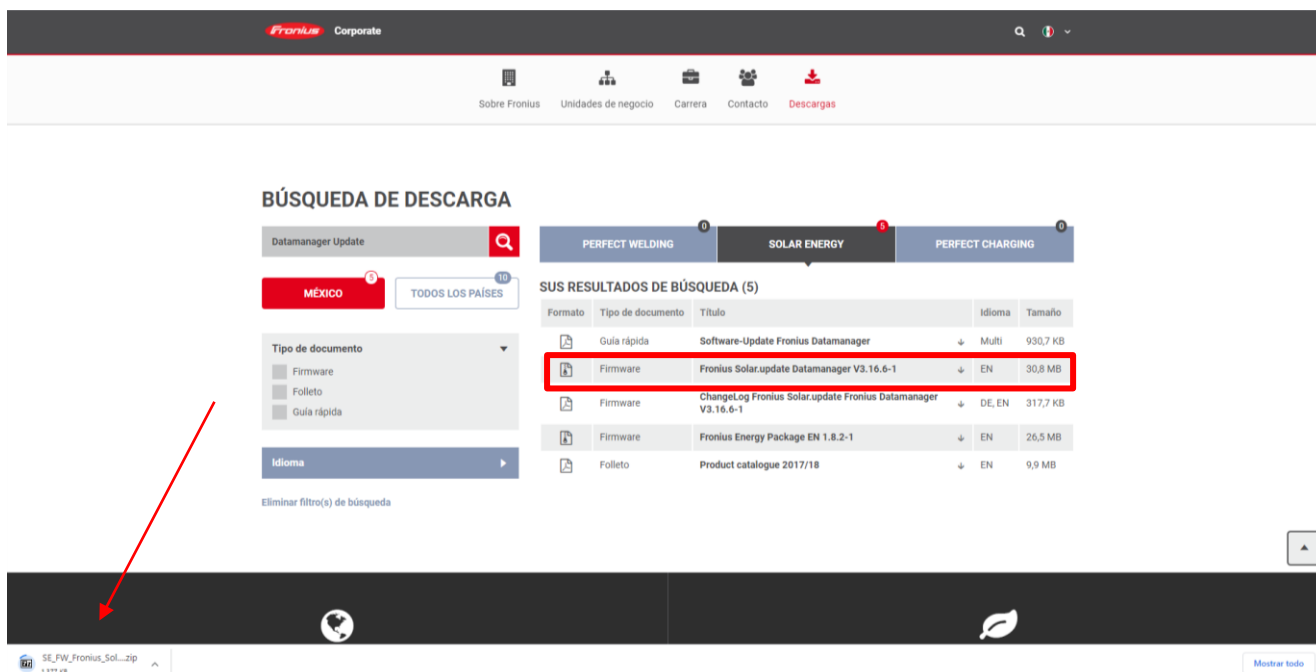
Fronius Corporate

Sobre Fronius Unidades de negocio Carrera Contacto Descargas

BÚSQUEDA DE DESCARGA

Datamanager Update

MÉXICO 5
TODOS LOS PAÍSES 10

Tipo de documento
Firmware
Folleto
Guía rápida

Idioma

Eliminar filtro(s) de búsqueda

PERFECT WELDING 0
SOLAR ENERGY 5
PERFECT CHARGING 0

SUS RESULTADOS DE BÚSQUEDA (5)

| Formato | Tipo de documento | Título | | Idioma | Tamaño |
|---|---|---|---|---|---|
| | Guía rápida | Software-Update Fronius Datamanager | | Multi | 930,7 KB |
| | Firmware | Fronius Solar.update Datamanager V3.16.6-1 | | EN | 30,8 MB |
| | Firmware | ChangeLog Fronius Solar.update Fronius Datamanager V3.16.6-1 | | DE, EN | 317,7 KB |
| | Firmware | Fronius Energy Package EN 1.8.2-1 | | EN | 26,5 MB |
| | Folleto | Product catalogue 2017/18 | | EN | 9,9 MB |

SE_FW_Fronius_Sol....zip
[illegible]

Mostrar todo